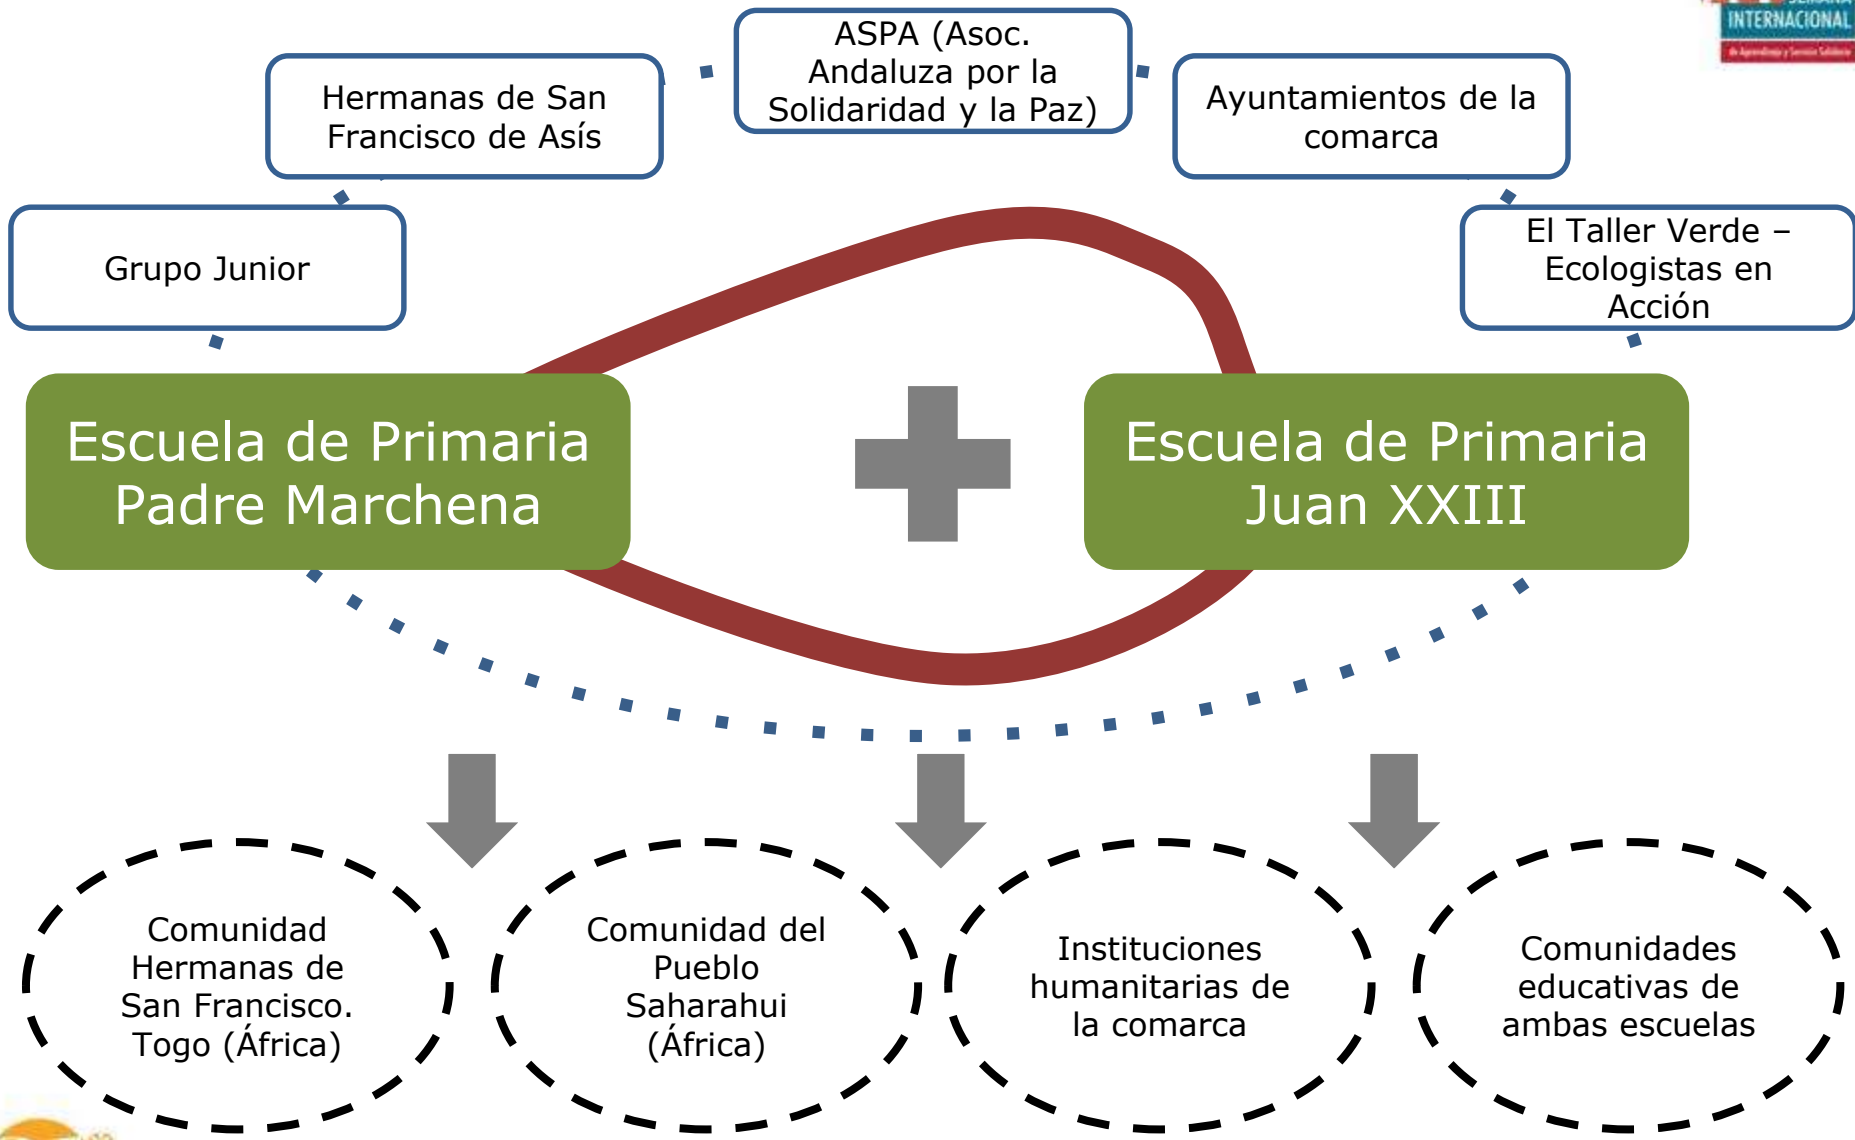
INTERNACIONAL

ASPA (Asoc. Andaluza por la Solidaridad y la Paz)

Hermanas de San Francisco de Asís

Ayuntamientos de la comarca

Grupo Junior

El Taller Verde – Ecologistas en Acción

Escuela de Primaria Padre Marchena

Escuela de Primaria Juan XXIII

Comunidad Hermanas de San Francisco. Togo (África)

Comunidad del Pueblo Saharahui (África)

Instituciones humanitarias de la comarca

Comunidades educativas de ambas escuelas